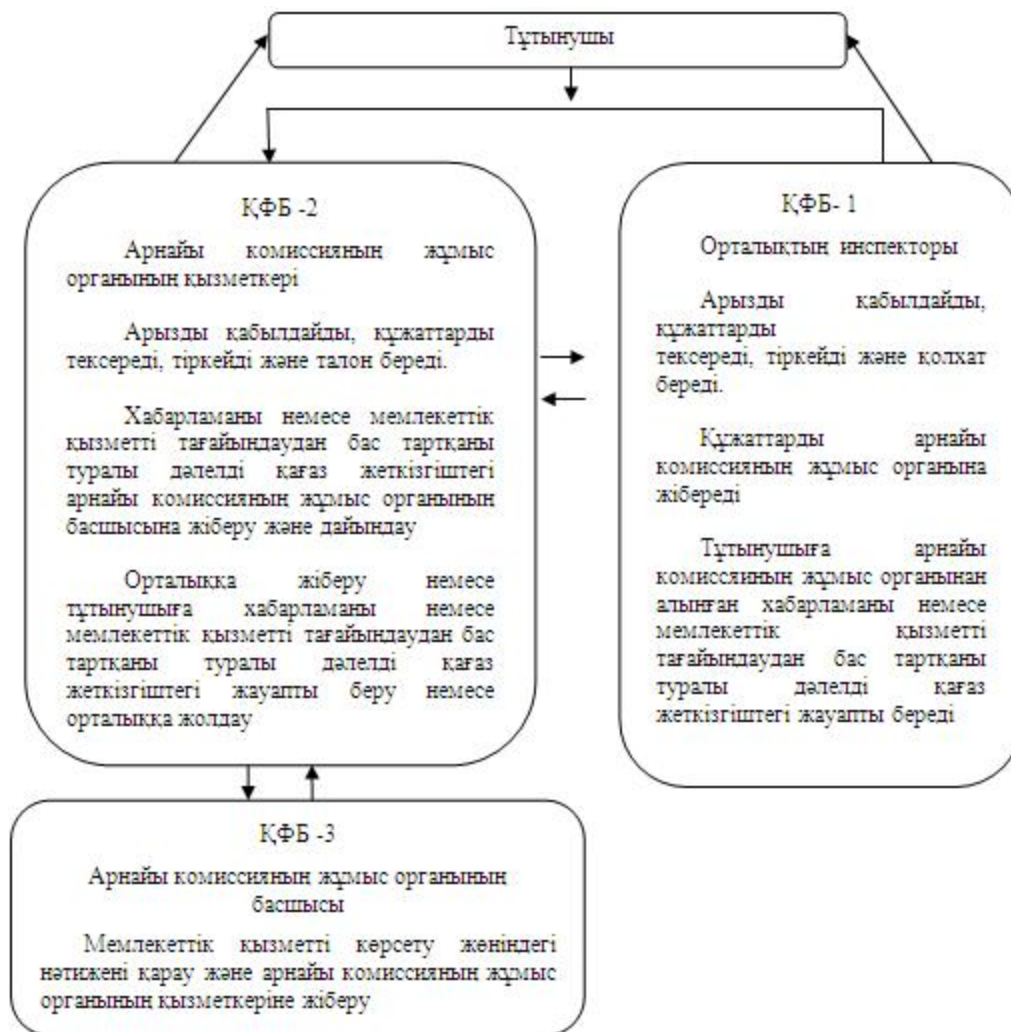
Тұтынушы

ҚФБ -2

Арнайы комиссияның жұмыс органының қызметкері

Арызды қабылдайды, құжаттарды тексереді, тіркейді және талон береді.

Хабарламаны немесе мемлекеттік қызметті тағайындаудан бас тартқаны туралы дәлелді қағаз жеткізгіштегі арнайы комиссияның жұмыс органының басшысына жіберу және дайындау

Орталыққа жіберу немесе тұтынушыға хабарламаны немесе мемлекеттік қызметті тағайындаудан бас тартқаны туралы дәлелді қағаз жеткізгіштегі жауапты беру немесе орталыққа жолдау

ҚФБ- 1

Орталықтың инспекторы

Арызды қабылдайды, құжаттарды тексереді, тіркейді және қолхат береді.

Құжаттарды арнайы комиссияның жұмыс органына жібереді

Тұтынушыға арнайы комиссияның жұмыс органынан алынған хабарламаны немесе мемлекеттік қызметті тағайындаудан бас тартқаны туралы дәлелді қағаз жеткізгіштегі жауапты береді

ҚФБ -3

Арнайы комиссияның жұмыс органының басшысы

Мемлекеттік қызметті көрсету жөніндегі нәтижені қарау және арнайы комиссияның жұмыс органының қызметкеріне жіберу